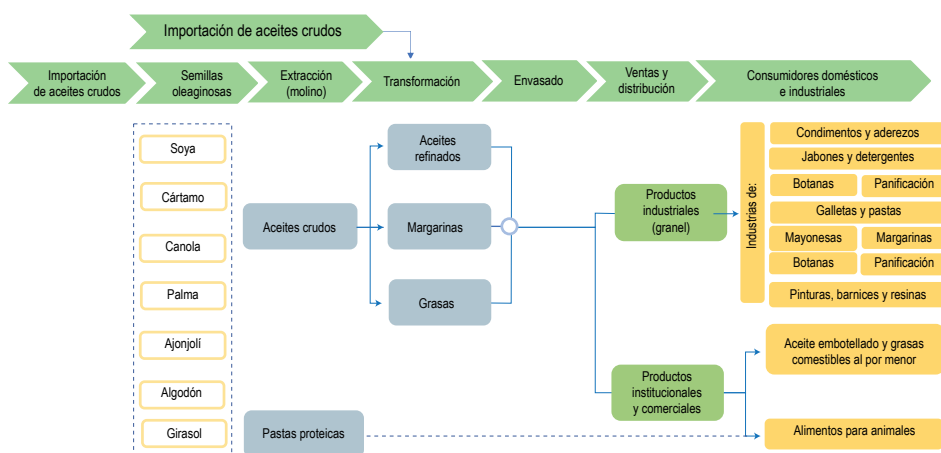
Importación de aceites crudos

Importación de aceites crudos

Semillas oleaginosas

Extracción (molino)

Transformación

Envasado

Ventas y distribución

Consumidores domésticos e industriales

Soya

Cártamo

Canola

Palma

Ajonjolí

Algodón

Girasol

Aceites crudos

Pastas proteicas

Aceites refinados

Margarinas

Grasas

Productos industriales (granel)

Productos institucionales y comerciales

Industrias de:

Condimentos y aderezos

Jabones y detergentes

Botanas

Panificación

Galletas y pastas

Mayonesas

Margarinas

Botanas

Panificación

Pinturas, barnices y resinas

Aceite embotellado y grasas comestibles al por menor

Alimentos para animales